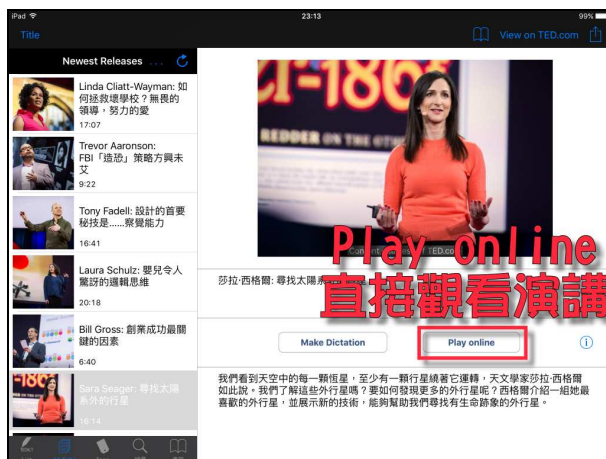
iPad
23:13
99%
Title
View on TED.com
Newest Releases
Linda Cliatt-Wayman: 如何拯救壞學校？無畏的領導，努力的愛
17:07
Trevor Aaronson: FBI「造恐」策略方興未艾
9:22
Tony Fadell: 設計的首要秘技是......察覺能力
16:41
Laura Schulz: 嬰兒令人驚訝的邏輯思維
20:18
Bill Gross: 創業成功最關鍵的因素
6:40
Sara Seager: 尋找太陽系外的行星
16:14
Play online
直接觀看演講
莎拉·西格爾: 尋找太陽系
Make Dictation
Play online
我們看到天空中的每一顆恆星，至少有一顆行星繞著它運轉，天文學家莎拉·西格爾如此說。我們了解這些外行星嗎？要如何發現更多的外行星呢？西格爾介紹一組她最喜歡的外行星，並展示新的技術，能夠幫助我們尋找有生命跡象的外行星。